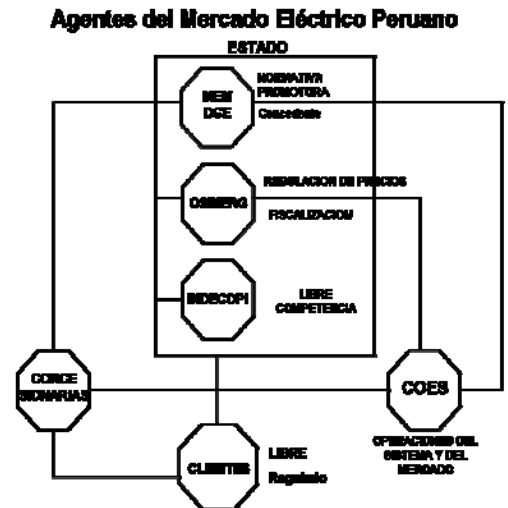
Agentes del Mercado Eléctrico Peruano

ESTADO

MEM
DGE

NORMATIVA
PROMOTORA

Concedente

OSINERG

REGULACION DE PRECIOS

FISCALIZACION

INDECOPI

LIBRE
COMPETENCIA

CONCE
SIONARIAS

COES

OPERACIONES DEL SISTEMA Y DEL MERCADO

CLIENTES

LIBRE

Regulado